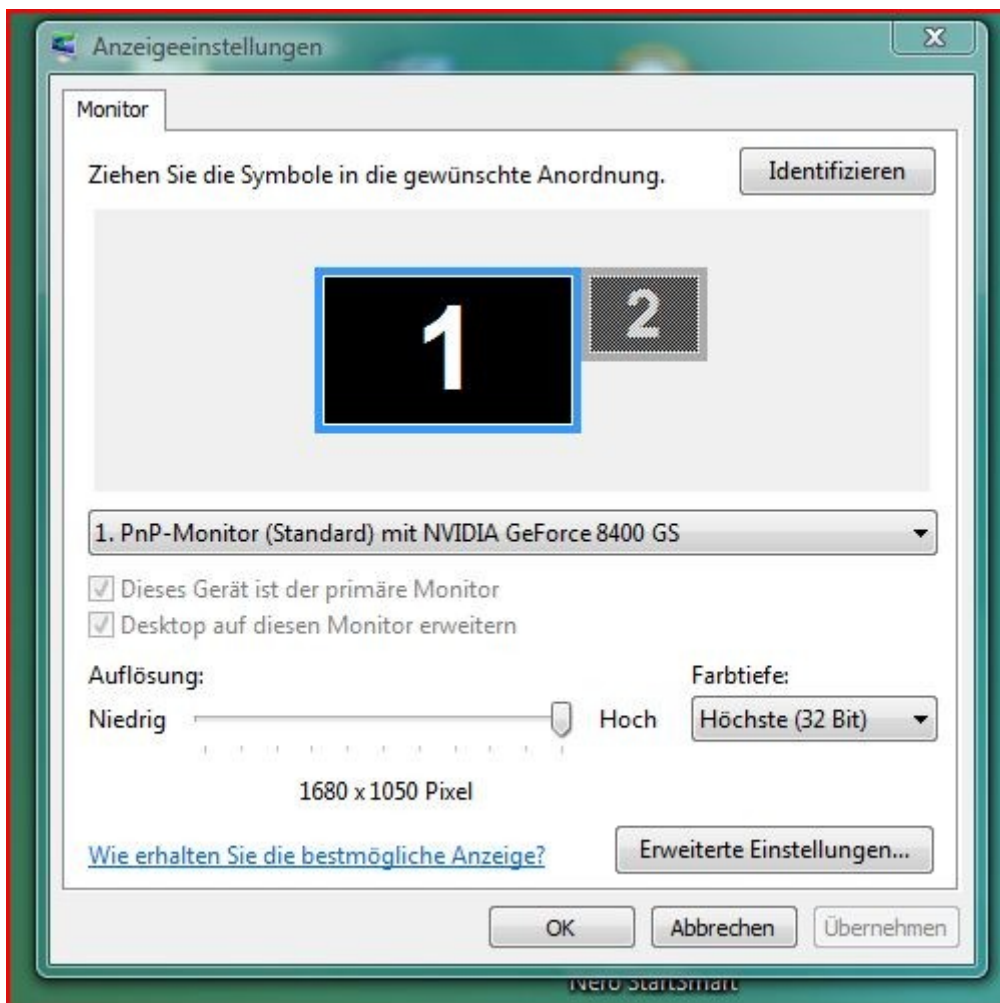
Anzeigeeinstellungen

X

Monitor

Ziehen Sie die Symbole in die gewünschte Anordnung.

Identifizieren

1

2

1. PnP-Monitor (Standard) mit NVIDIA GeForce 8400 GS

Dieses Gerät ist der primäre Monitor

Desktop auf diesen Monitor erweitern

Auflösung:

Niedrig

Hoch

1680 x 1050 Pixel

Farbtiefe:

Höchste (32 Bit)

Wie erhalten Sie die bestmögliche Anzeige?

Erweiterte Einstellungen...

OK

Abbrechen

Übernehmen

Nero StartSmart